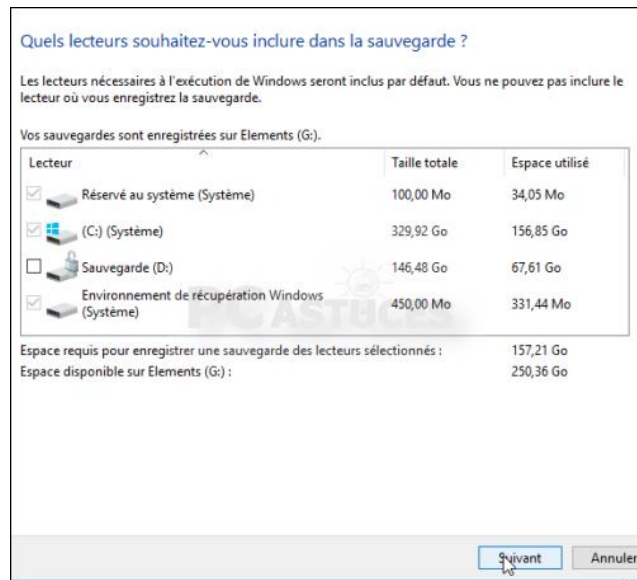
Quels lecteurs souhaitez-vous inclure dans la sauvegarde ?

Les lecteurs nécessaires à l'exécution de Windows seront inclus par défaut. Vous ne pouvez pas inclure le lecteur où vous enregistrez la sauvegarde.

Vos sauvegardes sont enregistrées sur Elements (G:).

| Lecteur | Taille totale | Espace utilisé |
|---|---|---|
| Réservé au système (Système) | 100,00 Mo | 34,05 Mo |
| (C:) (Système) | 329,92 Go | 156,85 Go |
| Sauvegarde (D:) | 146,48 Go | 67,61 Go |
| Environnement de récupération Windows (Système) | 450,00 Mo | 331,44 Mo |

PC ASTUCES

Espace requis pour enregistrer une sauvegarde des lecteurs sélectionnés : 157,21 Go
Espace disponible sur Elements (G:) : 250,36 Go

Suivant Annuler